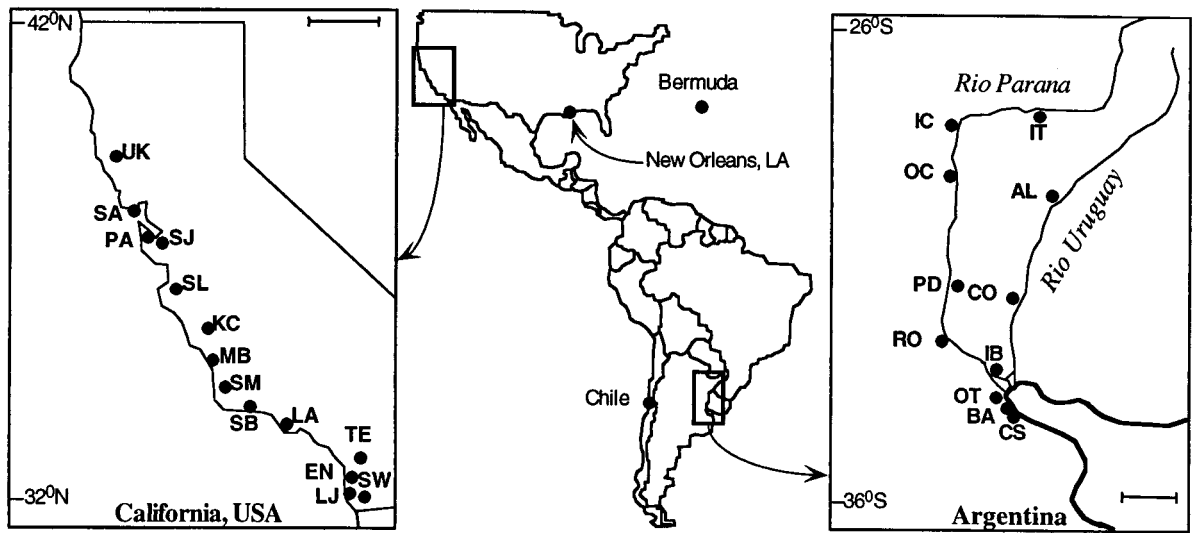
$42^0$N

UK

SA

PA

SJ

SL

KC

MB

SM

SB

LA

TE

EN

SW

LJ

$32^0$N

California, USA

Bermuda

New Orleans, LA

Chile

$26^0$S

Rio Parana

IC

IT

OC

AL

Rio Uruguay

PD

CO

RO

IB

OT

BA

CS

$36^0$S

Argentina